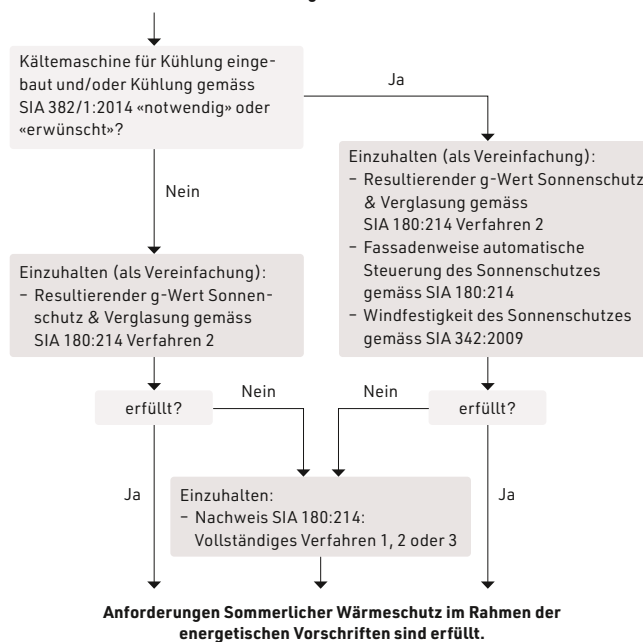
Kältemaschine für Kühlung eingebaut und/oder Kühlung gemäss SIA 382/1:2014 «notwendig» oder «erwünscht»?

Ja

Nein

Einzuhalten (als Vereinfachung):
– Resultierender g-Wert Sonnenschutz & Verglasung gemäss SIA 180:214 Verfahren 2

Einzuhalten (als Vereinfachung):
– Resultierender g-Wert Sonnenschutz & Verglasung gemäss SIA 180:214 Verfahren 2
– Fassadenweise automatische Steuerung des Sonnenschutzes gemäss SIA 180:214
– Windfestigkeit des Sonnenschutzes gemäss SIA 342:2009

erfüllt?

Nein

Nein

erfüllt?

Ja

Einzuhalten:
– Nachweis SIA 180:214: Vollständiges Verfahren 1, 2 oder 3

Ja

Anforderungen Sommerlicher Wärmeschutz im Rahmen der energetischen Vorschriften sind erfüllt.